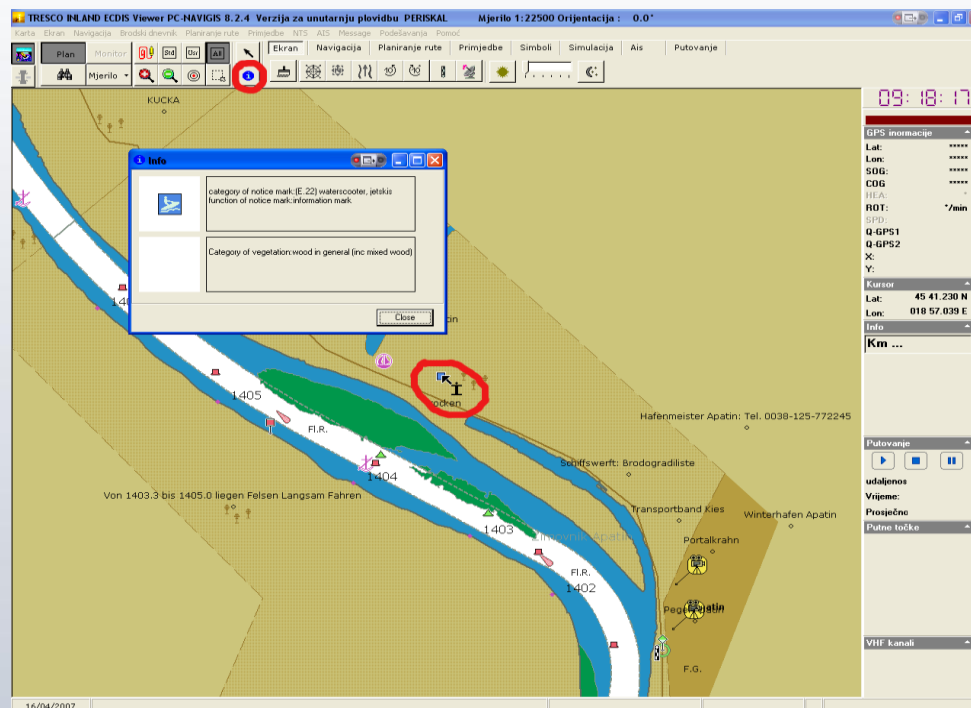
TRESCO INLAND ECDIS Viewer PC-NAVIGIS 8.2.4 Verzija za unutarnju plovidbu PERISKAL Mjerilo 1:22500 Orijentacija : 0.0°

Karta Ekran Navigacija Brodski dnevnik Planiranje rute Primjedbe NTS AIS Message Podešavanja Pomoć

Plan Monitor 3fd All Mjerilo

Ekran Navigacija Planiranje rute Primjedbe Simboli Simulacija Ais Putovanje

09:18:17

GPS inormacije
Lat: *****
Lon: *****
SOG: *****
COG: *****
HEA: *
ROT: °/min
SPD:
Q-GPS1
Q-GPS2
X:
Y:

Kursor
Lat: 45 41.230 N
Lon: 018 57.039 E

Info
Km ...

Putovanje
udaljenos
Vrijeme:
Prosječno
Putne točke

VHF kanali

Info

category of notice mark:(E.22) waterscooter, jetskis
function of notice mark:information mark

Category of vegetation:wood in general (inc mixed wood)

Close

KUCKA

1405

1404

1403

1402

Fl.R.

Fl.R.

F.G.

Hafenmeister Apatin: Tel. 0038-125-772245

Schiffswerft: Brodogradiliste

Transportband Kies

Winterhafen Apatin

Portalkrahn

Pegel Apatin

Von 1403.3 bis 1405.0 liegen Felsen Langsam Fahren

16/04/2007